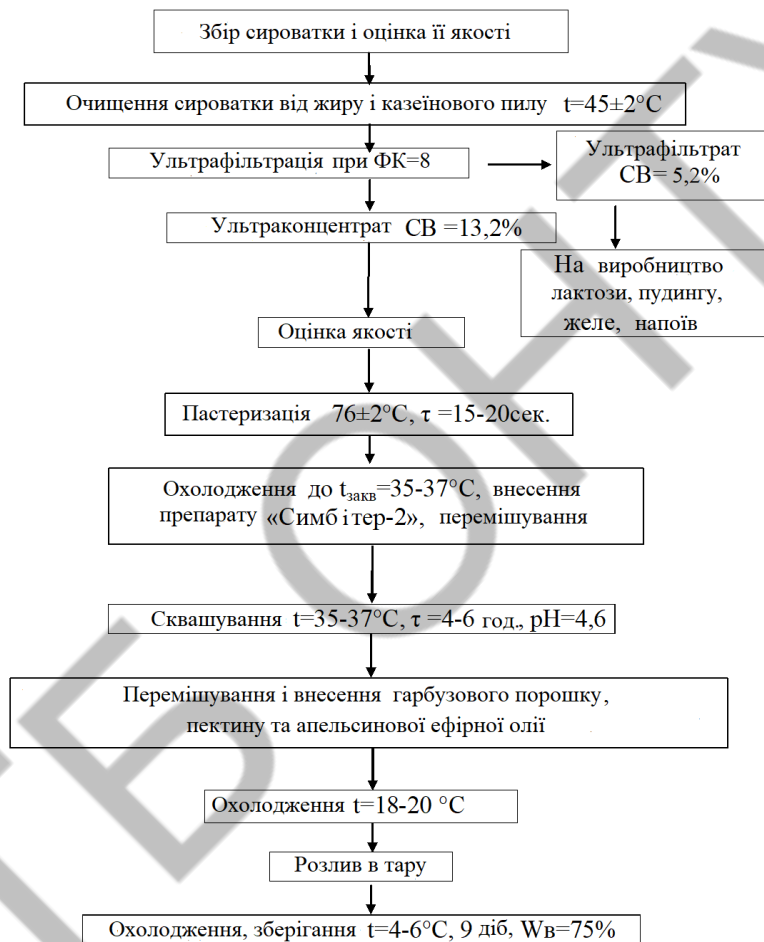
Збір сироватки і оцінка її якості

Очищення сироватки від жиру і казеїнового пилу $t=45\pm2°C$

Ультрафільтрація при ФК=8

Ультрафільтрат СВ= 5,2%

Ультраконцентрат СВ =13,2%

На виробництво лактози, пудингу, желе, напоїв

Оцінка якості

Пастеризація $76\pm2°C$, $\tau$ =15-20сек.

Охолодження до $t_{закв}$=35-37°C, внесення препарату «Симб ітер-2», перемішування

Сквашування t=35-37°C, $\tau$ =4-6 год., pH=4,6

Перемішування і внесення гарбузового порошку, пектину та апельсинової ефірної олії

Охолодження t=18-20 °C

Розлив в тару

Охолодження, зберігання t=4-6°C, 9 діб, $W_В$=75%